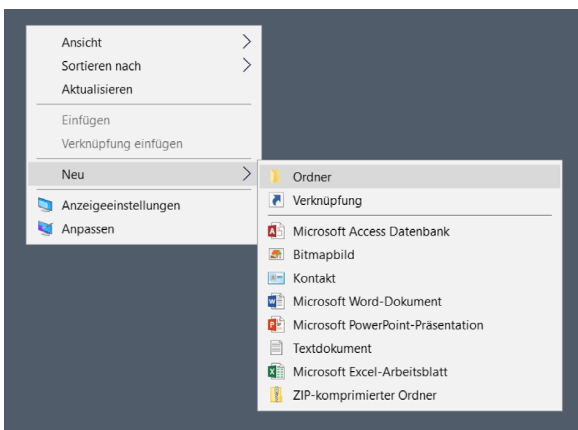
Ansicht
Sortieren nach
Aktualisieren
Einfügen
Verknüpfung einfügen
Neu
Anzeigeeinstellungen
Anpassen

Ordner
Verknüpfung
Microsoft Access Datenbank
Bitmapbild
Kontakt
Microsoft Word-Dokument
Microsoft PowerPoint-Präsentation
Textdokument
Microsoft Excel-Arbeitsblatt
ZIP-komprimierter Ordner